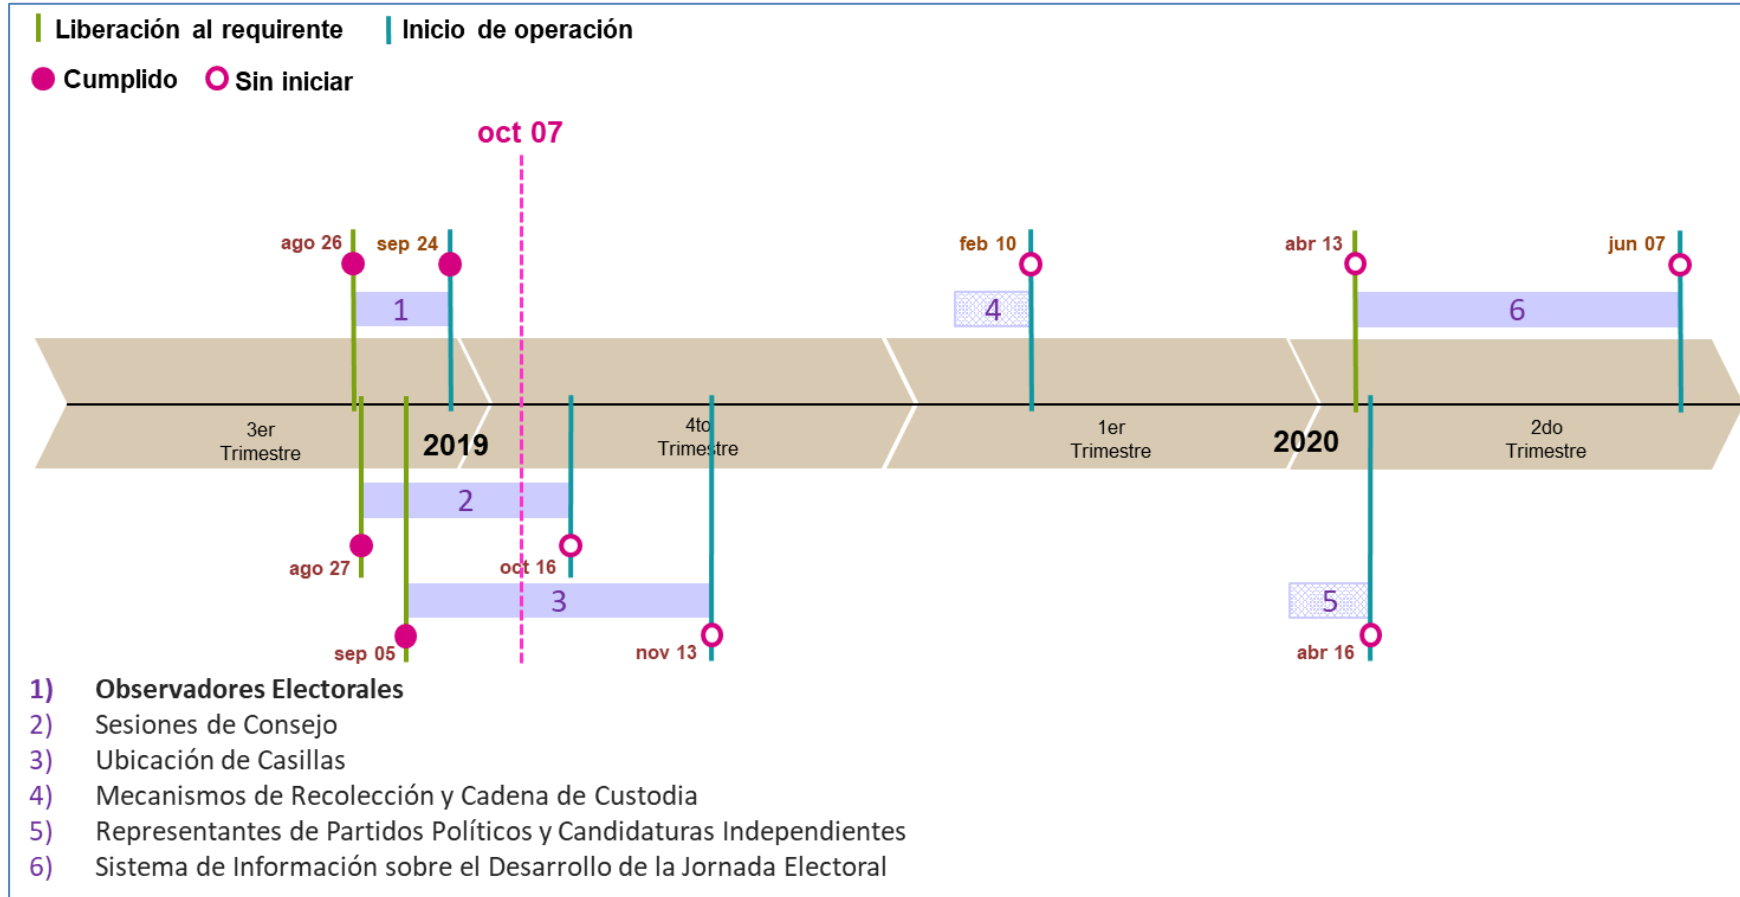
Liberación al requirente Inicio de operación

Cumplido Sin iniciar

oct 07

ago 26 sep 24 feb 10 abr 13 jun 07

1 4 6

3er Trimestre 2019 4to Trimestre 1er Trimestre 2020 2do Trimestre

2

ago 27 oct 16

3 5

sep 05 nov 13 abr 16

1) Observadores Electorales
2) Sesiones de Consejo
3) Ubicación de Casillas
4) Mecanismos de Recolección y Cadena de Custodia
5) Representantes de Partidos Políticos y Candidaturas Independientes
6) Sistema de Información sobre el Desarrollo de la Jornada Electoral